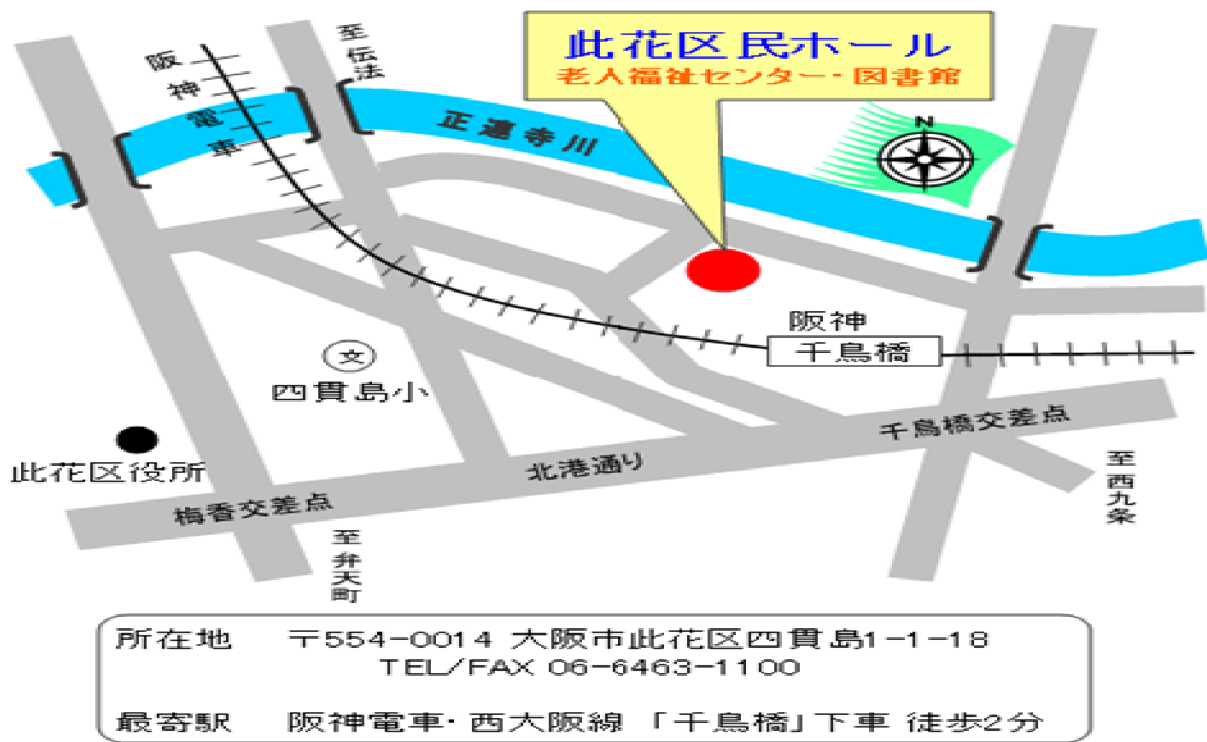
此花区民ホール
老人福祉センター・図書館

阪神電車

至伝法

正蓮寺川

N

阪神
千鳥橋

文
四貫島小

此花区役所

千鳥橋交差点

北港通り

梅香交差点

至西九条

至弁天町

所在地　〒554-0014 大阪市此花区四貫島1-1-18
TEL/FAX 06-6463-1100

最寄駅　阪神電車・西大阪線 「千鳥橋」下車 徒歩2分